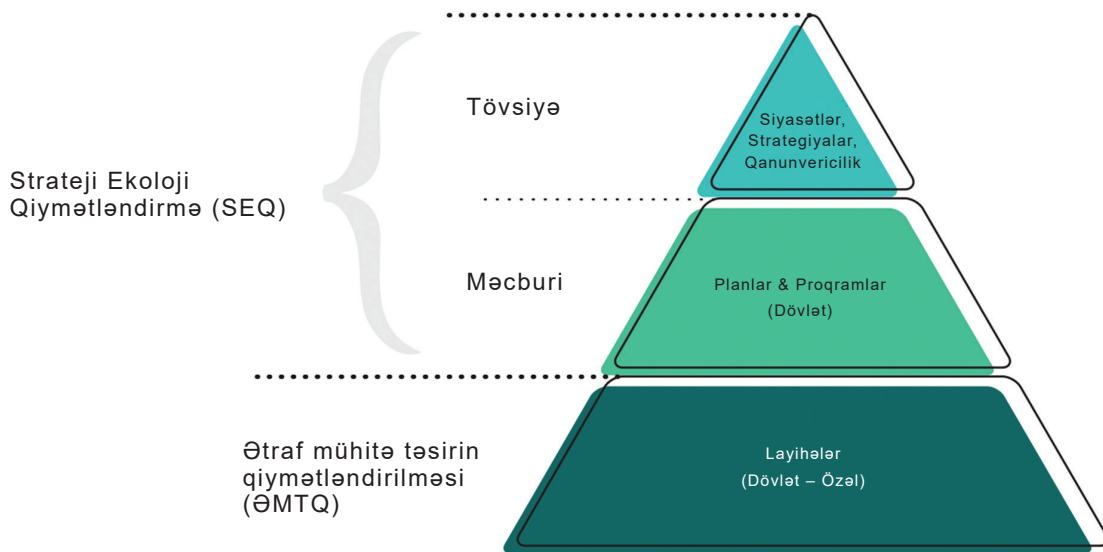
Strateji Ekoloji Qiymətləndirmə (SEQ)

Tövsiyə

Siyasətlər, Strategiyalar, Qanunvericilik

Məcburi

Planlar & Proqramlar (Dövlət)

Ətraf mühitə təsirin qiymətləndirilməsi (ƏMTQ)

Layihələr (Dövlət – Özəl)